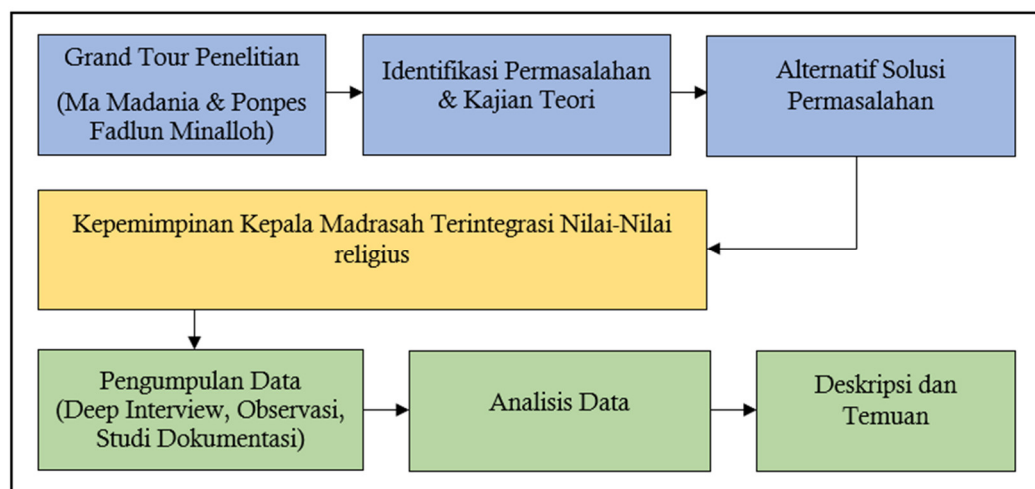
Grand Tour Penelitian
(Ma Madania & Ponpes Fadlun Minalloh)

Identifikasi Permasalahan & Kajian Teori

Alternatif Solusi Permasalahan

Kepemimpinan Kepala Madrasah Terintegrasi Nilai-Nilai religius

Pengumpulan Data
(Deep Interview, Observasi, Studi Dokumentasi)

Analisis Data

Deskripsi dan Temuan